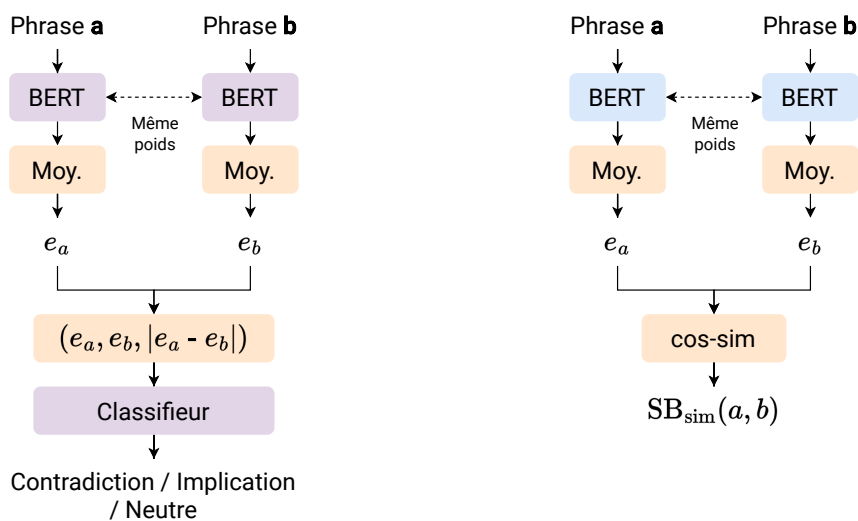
Phrase **a**

Phrase **b**

BERT

Même poids

BERT

Moy.

Moy.

$e_a$

$e_b$

$(e_a, e_b, |e_a - e_b|)$

Classifieur

Contradiction / Implication / Neutre

Phrase **a**

Phrase **b**

BERT

Même poids

BERT

Moy.

Moy.

$e_a$

$e_b$

cos-sim

$\mathrm{SB}_{\mathrm{sim}}(a, b)$